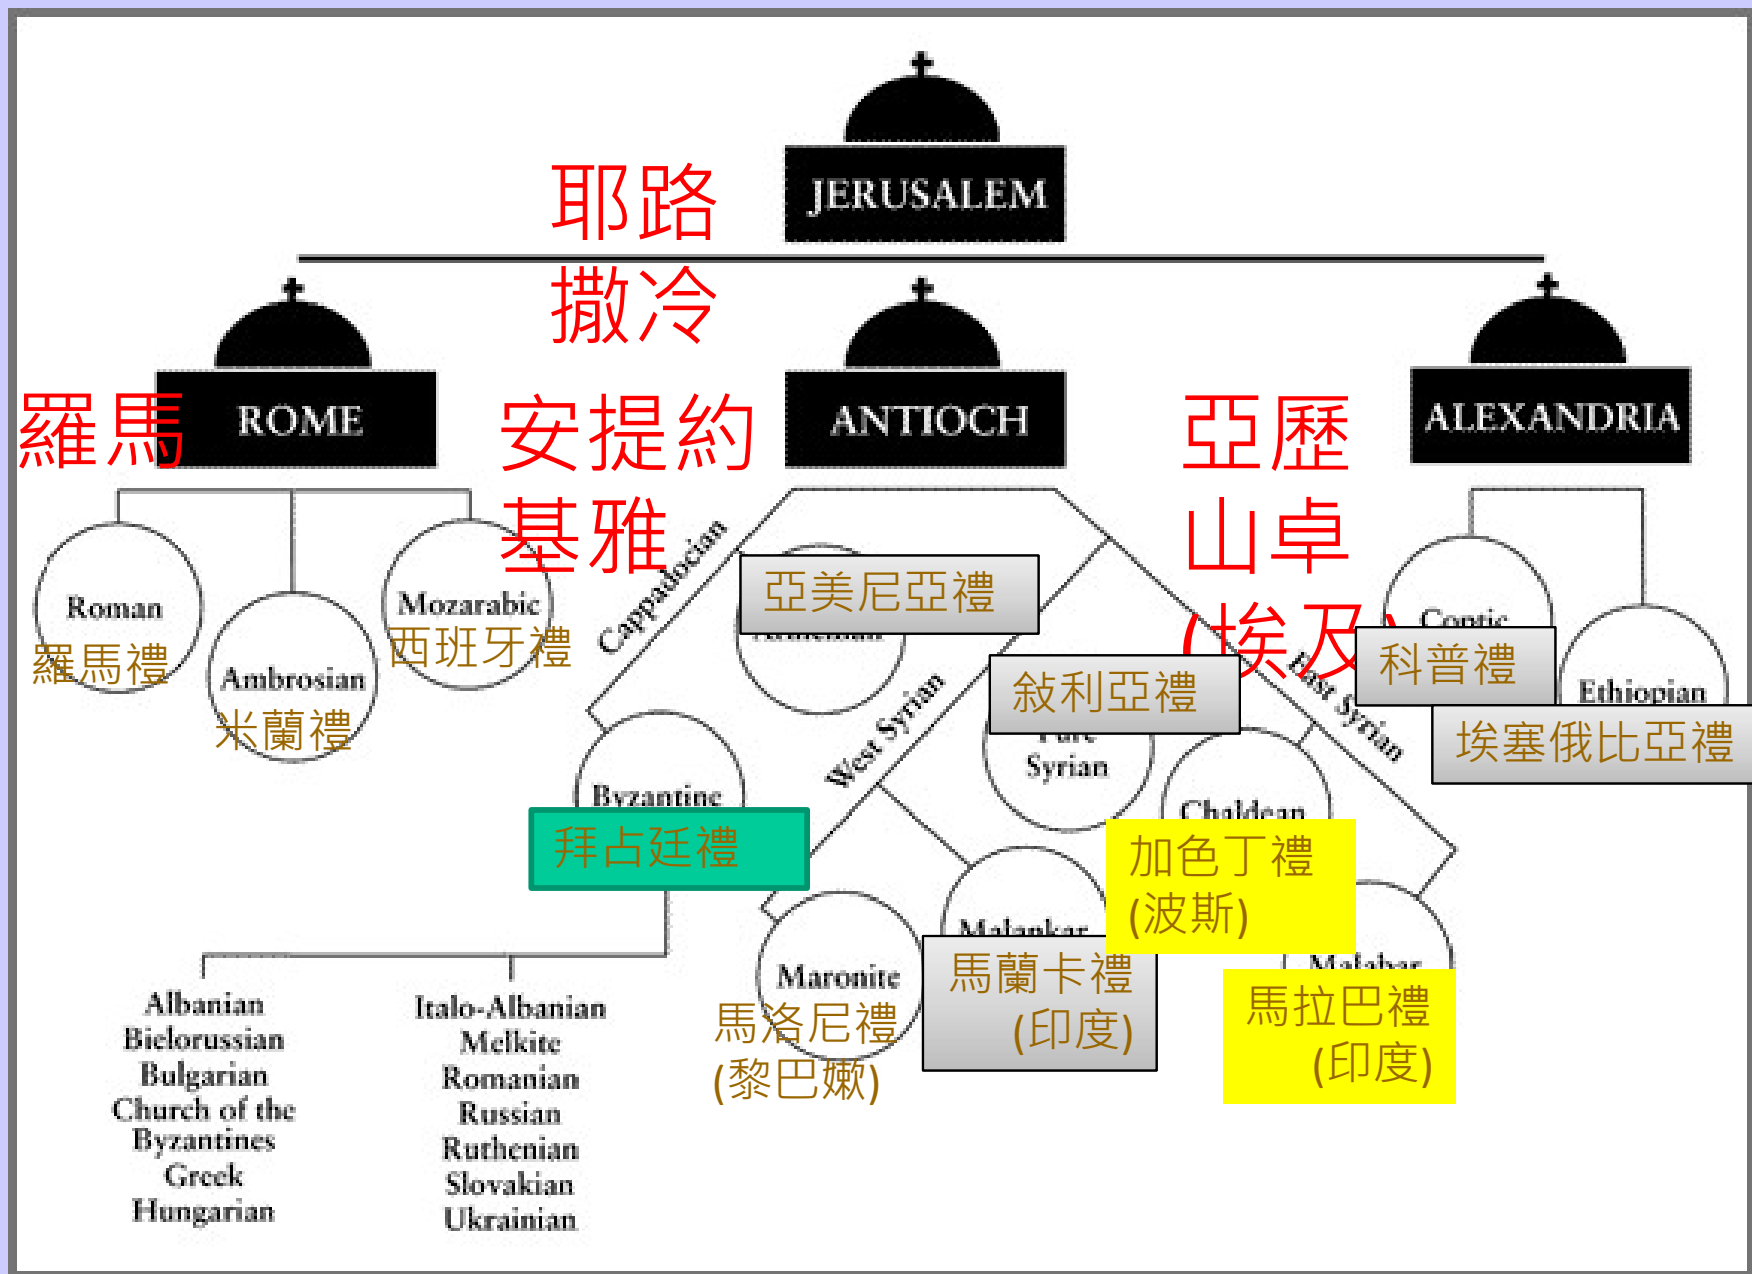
JERUSALEM

耶路撒冷

ROME

羅馬

ANTIOCH

安提約基雅

ALEXANDRIA

亞歷山卓(埃及)

Roman
羅馬禮

Ambrosian
米蘭禮

Mozarabic
西班牙禮

Cappadocian

亞美尼亞禮

West Syrian

敘利亞禮

Pure Syrian

East Syrian

Coptic
科普禮

Ethiopian
埃塞俄比亞禮

Byzantine
拜占廷禮

Chaldean
加色丁禮 (波斯)

Malankar
馬蘭卡禮 (印度)

Maronite
馬洛尼禮 (黎巴嫩)

Malabar
馬拉巴禮 (印度)

Albanian
Bielorussian
Bulgarian
Church of the Byzantines
Greek
Hungarian

Italo-Albanian
Melkite
Romanian
Russian
Ruthenian
Slovakian
Ukrainian